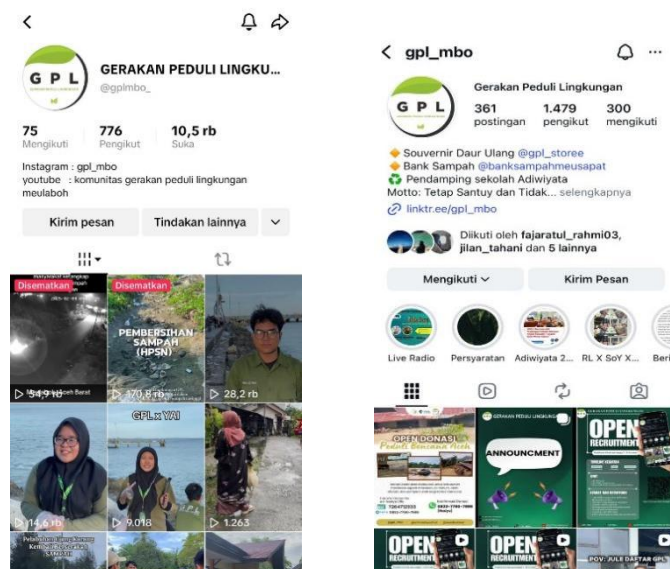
GPL

GERAKAN PEDULI LINGKU...

@gplmbo_

75 Mengikuti | 776 Pengikut | 10,5 rb Suka

Instagram : gpl_mbo
youtube : komunitas gerakan peduli lingkungan meulaboh

Kirim pesan | Tindakan lainnya

Disematkan

Disematkan

PEMBERSIHAN SAMPAH (HPSN)

▷ 54,9 rb

▷ 470,8 rb

▷ 28,2 rb

GPL x YAI

▷ 14,6 rb

▷ 9.018

▷ 1.263

gpl_mbo

GPL

Gerakan Peduli Lingkungan

361 postingan | 1.479 pengikut | 300 mengikuti

Souvernir Daur Ulang @gpl_storee
Bank Sampah @banksampahmeusapat
Pendamping sekolah Adiwiyata
Motto: Tetap Santuy dan Tidak... selengkapnya
linktr.ee/gpl_mbo

Diikuti oleh fajaratul_rahmi03, jilan_tahani dan 5 lainnya

Mengikuti | Kirim Pesan

Live Radio | Persyaratan | Adiwiyata 2... | RL X SoY X... | Beri

OPEN DONASI Peduli Bencana Aceh

GERAKAN PEDULI LINGKUNGAN

ANNOUNCMENT

OPEN RECRUITMENT

OPEN RECRUITMENT

OPEN RECRUITMENT

POV: JULE DAFTAR GPL